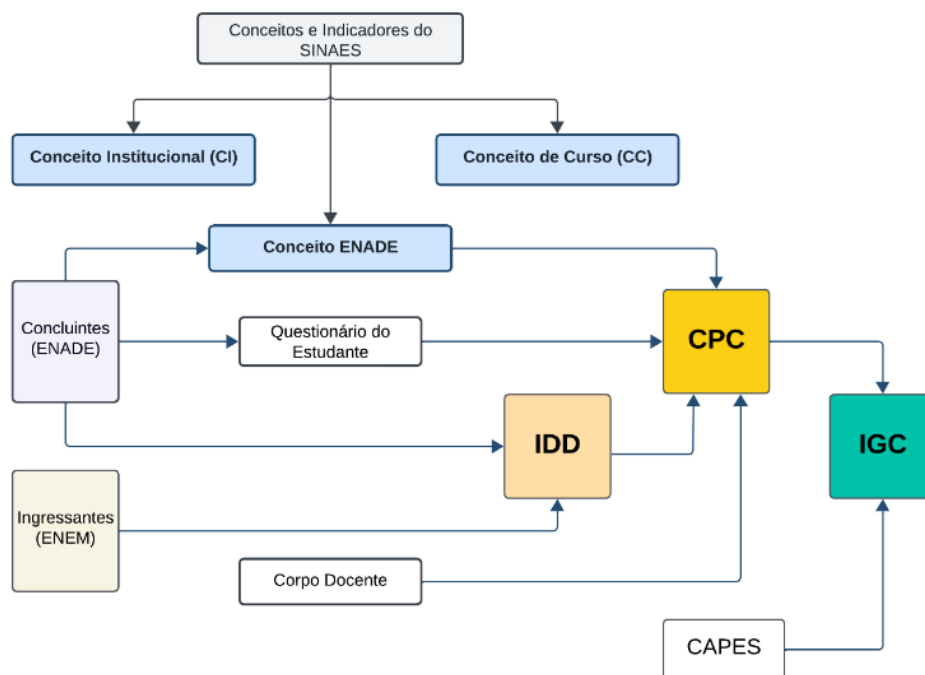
Conceitos e Indicadores do SINAES

Conceito Institucional (CI)

Conceito de Curso (CC)

Conceito ENADE

Concluintes (ENADE)

Questionário do Estudante

CPC

IDD

IGC

Ingressantes (ENEM)

Corpo Docente

CAPES